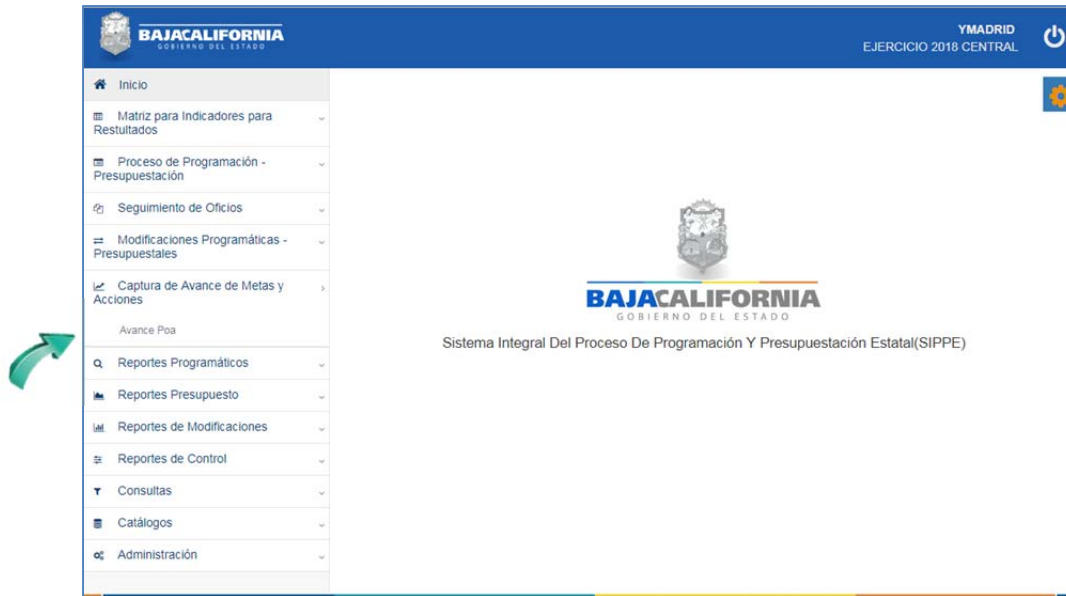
BAJACALIFORNIA
GOBIERNO DEL ESTADO

YMADRID
EJERCICIO 2018 CENTRAL

Inicio

Matriz para Indicadores para Restultados

Proceso de Programación - Presupuestación

Seguimiento de Oficios

Modificaciones Programáticas - Presupuestales

Captura de Avance de Metas y Acciones

Avance Poa

Reportes Programáticos

Reportes Presupuesto

Reportes de Modificaciones

Reportes de Control

Consultas

Catálogos

Administración

BAJACALIFORNIA
GOBIERNO DEL ESTADO

Sistema Integral Del Proceso De Programación Y Presupuestación Estatal(SIPPE)